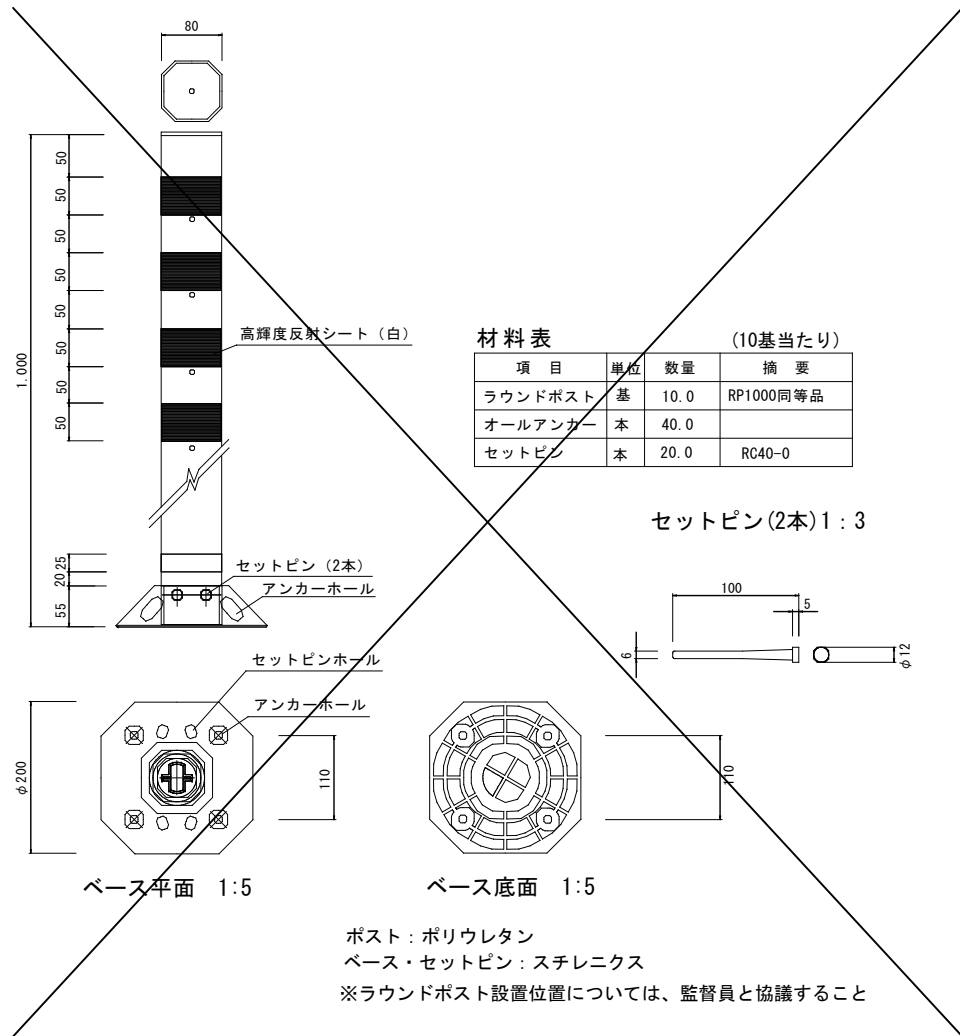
80

1.000

50
50
50
50
50
50
50
50

高輝度反射シート（白）

25
20
20
55

セットピン（2本）
アンカーホール

材料表　(10基当たり)

| 項目 | 単位 | 数量 | 摘要 |
|---|---|---|---|
| ラウンドポスト | 基 | 10.0 | RP1000同等品 |
| オールアンカー | 本 | 40.0 | |
| セットピン | 本 | 20.0 | RC40-0 |

セットピン(2本)1：3

100
5
6
$\phi$12

セットピンホール
アンカーホール

$\phi$200
110
110

ベース平面　1:5

ベース底面　1:5

ポスト：ポリウレタン
ベース・セットピン：スチレニクス
※ラウンドポスト設置位置については、監督員と協議すること